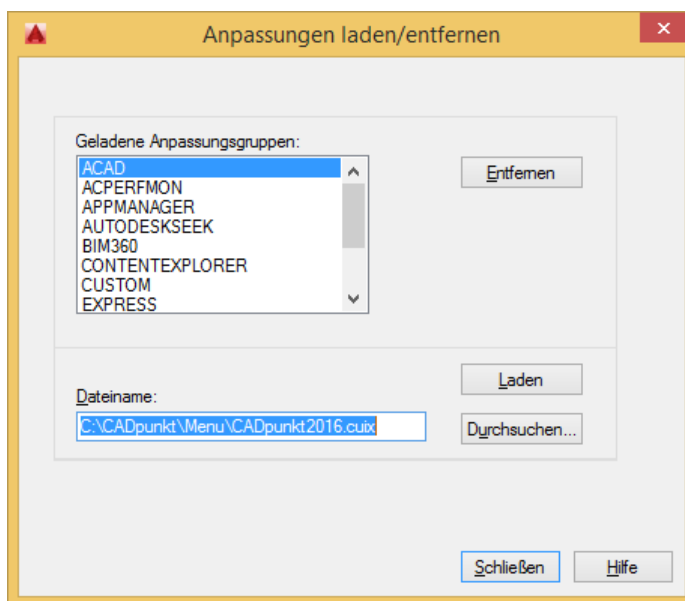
Anpassungen laden/entfernen

Geladene Anpassungsgruppen:

ACAD
ACPERFMON
APPMANAGER
AUTODESKSEEK
BIM360
CONTENTEXPLORER
CUSTOM
EXPRESS

Entfernen

Dateiname:

C:\CADpunkt\Menu\CADpunkt2016.cuix

Laden

Durchsuchen...

Schließen

Hilfe